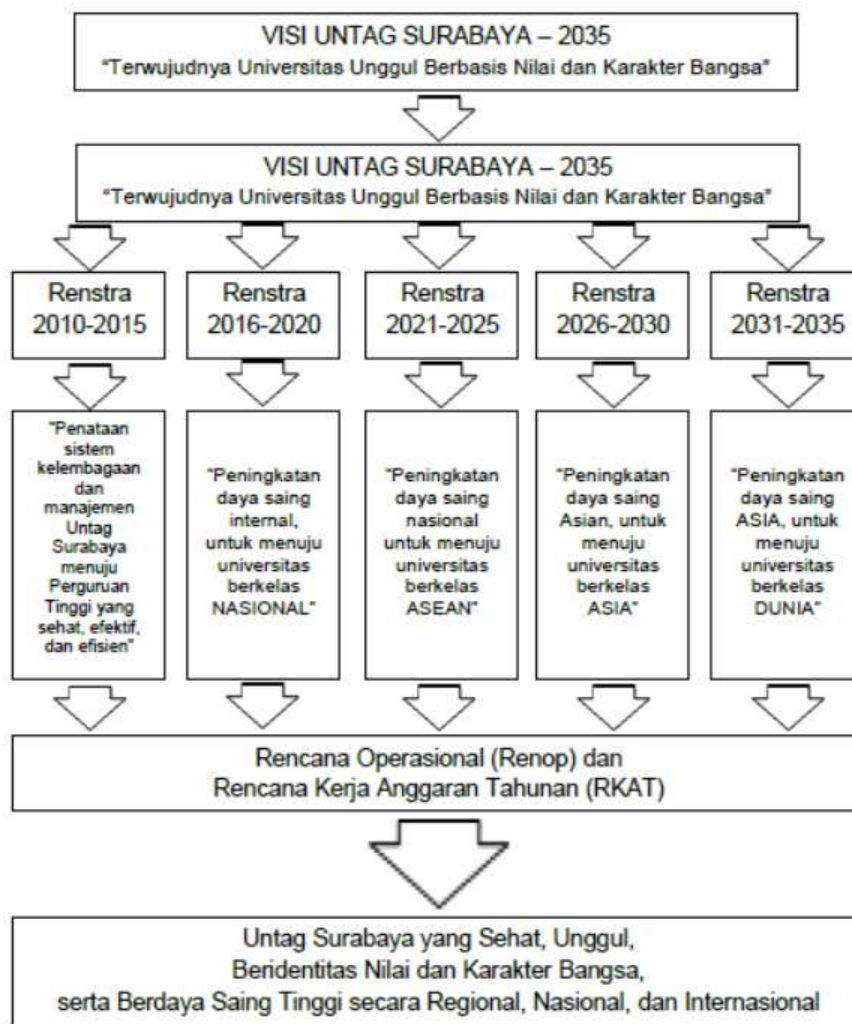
VISI UNTAG SURABAYA – 2035
"Terwujudnya Universitas Unggul Berbasis Nilai dan Karakter Bangsa"

VISI UNTAG SURABAYA – 2035
"Terwujudnya Universitas Unggul Berbasis Nilai dan Karakter Bangsa"

Renstra 2010-2015

Renstra 2016-2020

Renstra 2021-2025

Renstra 2026-2030

Renstra 2031-2035

"Penataan sistem kelembagaan dan manajemen Untag Surabaya menuju Perguruan Tinggi yang sehat, efektif, dan efisien"

"Peningkatan daya saing internal, untuk menuju universitas berkelas NASIONAL"

"Peningkatan daya saing nasional untuk menuju universitas berkelas ASEAN"

"Peningkatan daya saing Asian, untuk menuju universitas berkelas ASIA"

"Peningkatan daya saing ASIA, untuk menuju universitas berkelas DUNIA"

Rencana Operasional (Renop) dan Rencana Kerja Anggaran Tahunan (RKAT)

Untag Surabaya yang Sehat, Unggul, Beridentitas Nilai dan Karakter Bangsa, serta Berdaya Saing Tinggi secara Regional, Nasional, dan Internasional